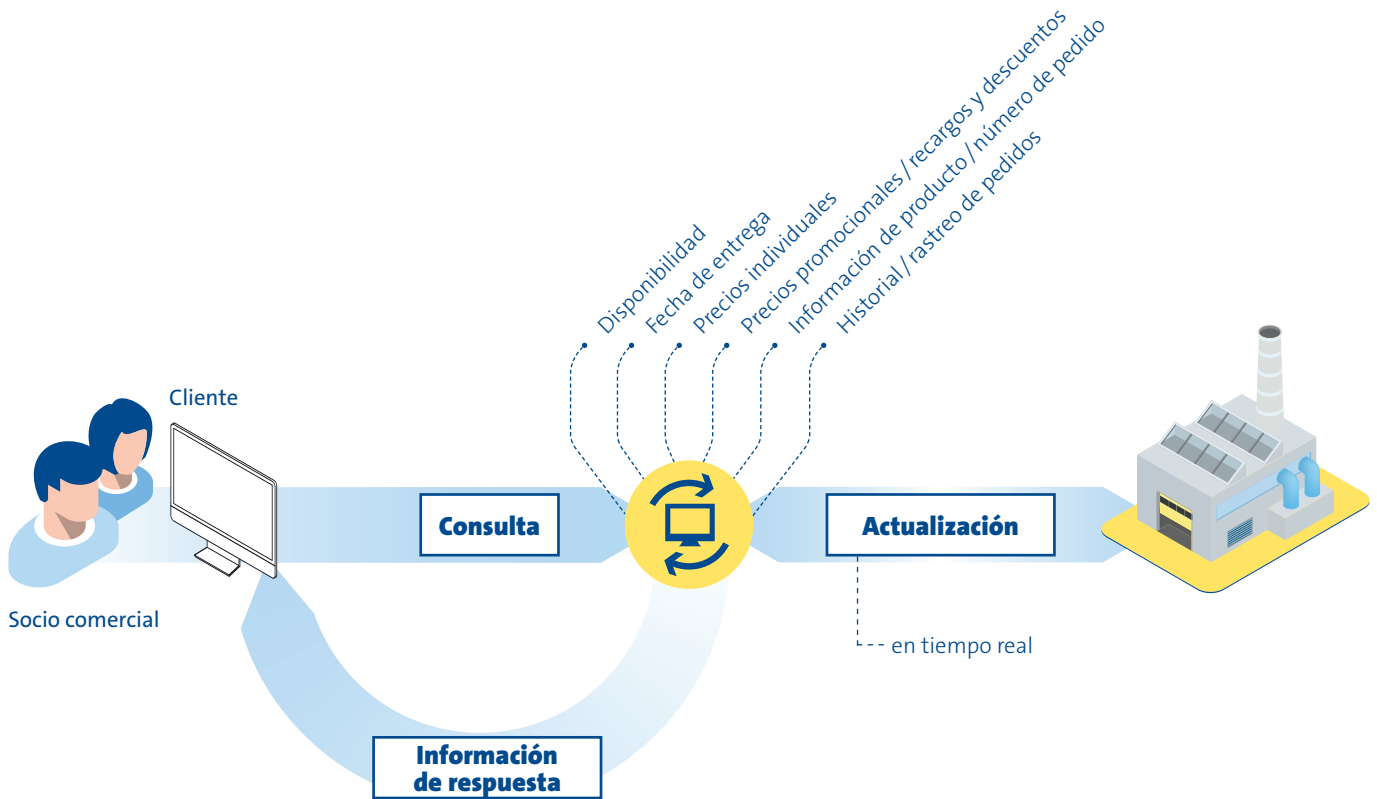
Disponibilidad

Fecha de entrega

Precios individuales

Precios promocionales / recargos y descuentos

Información de producto / número de pedido

Historial / rastreo de pedidos

Cliente

Socio comercial

Consulta

Actualización

en tiempo real

Información de respuesta